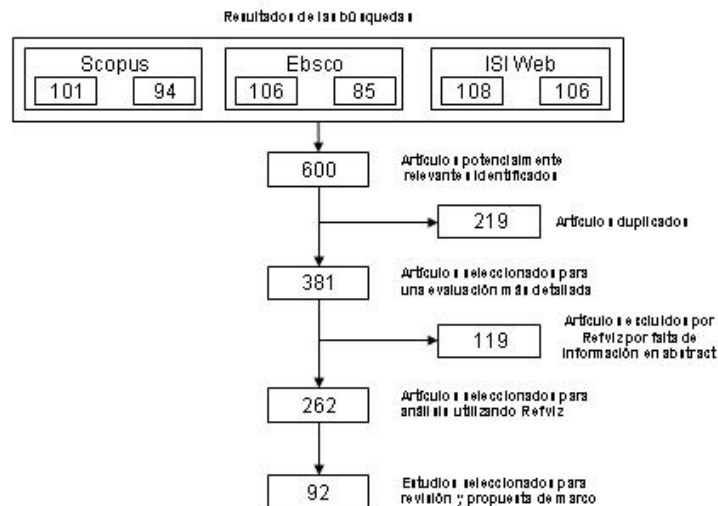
Resultados de las búsquedas

Scopus
101
94

Ebsco
106
85

ISI Web
108
106

600
Artículos potencialmente relevantes identificados

219
Artículos duplicados

381
Artículos seleccionados para una evaluación más detallada

119
Artículos excluidos por Refviz por falta de información en abstract

262
Artículos seleccionados para análisis utilizando Refviz

92
Estudios seleccionados para revisión y propuesta de marco